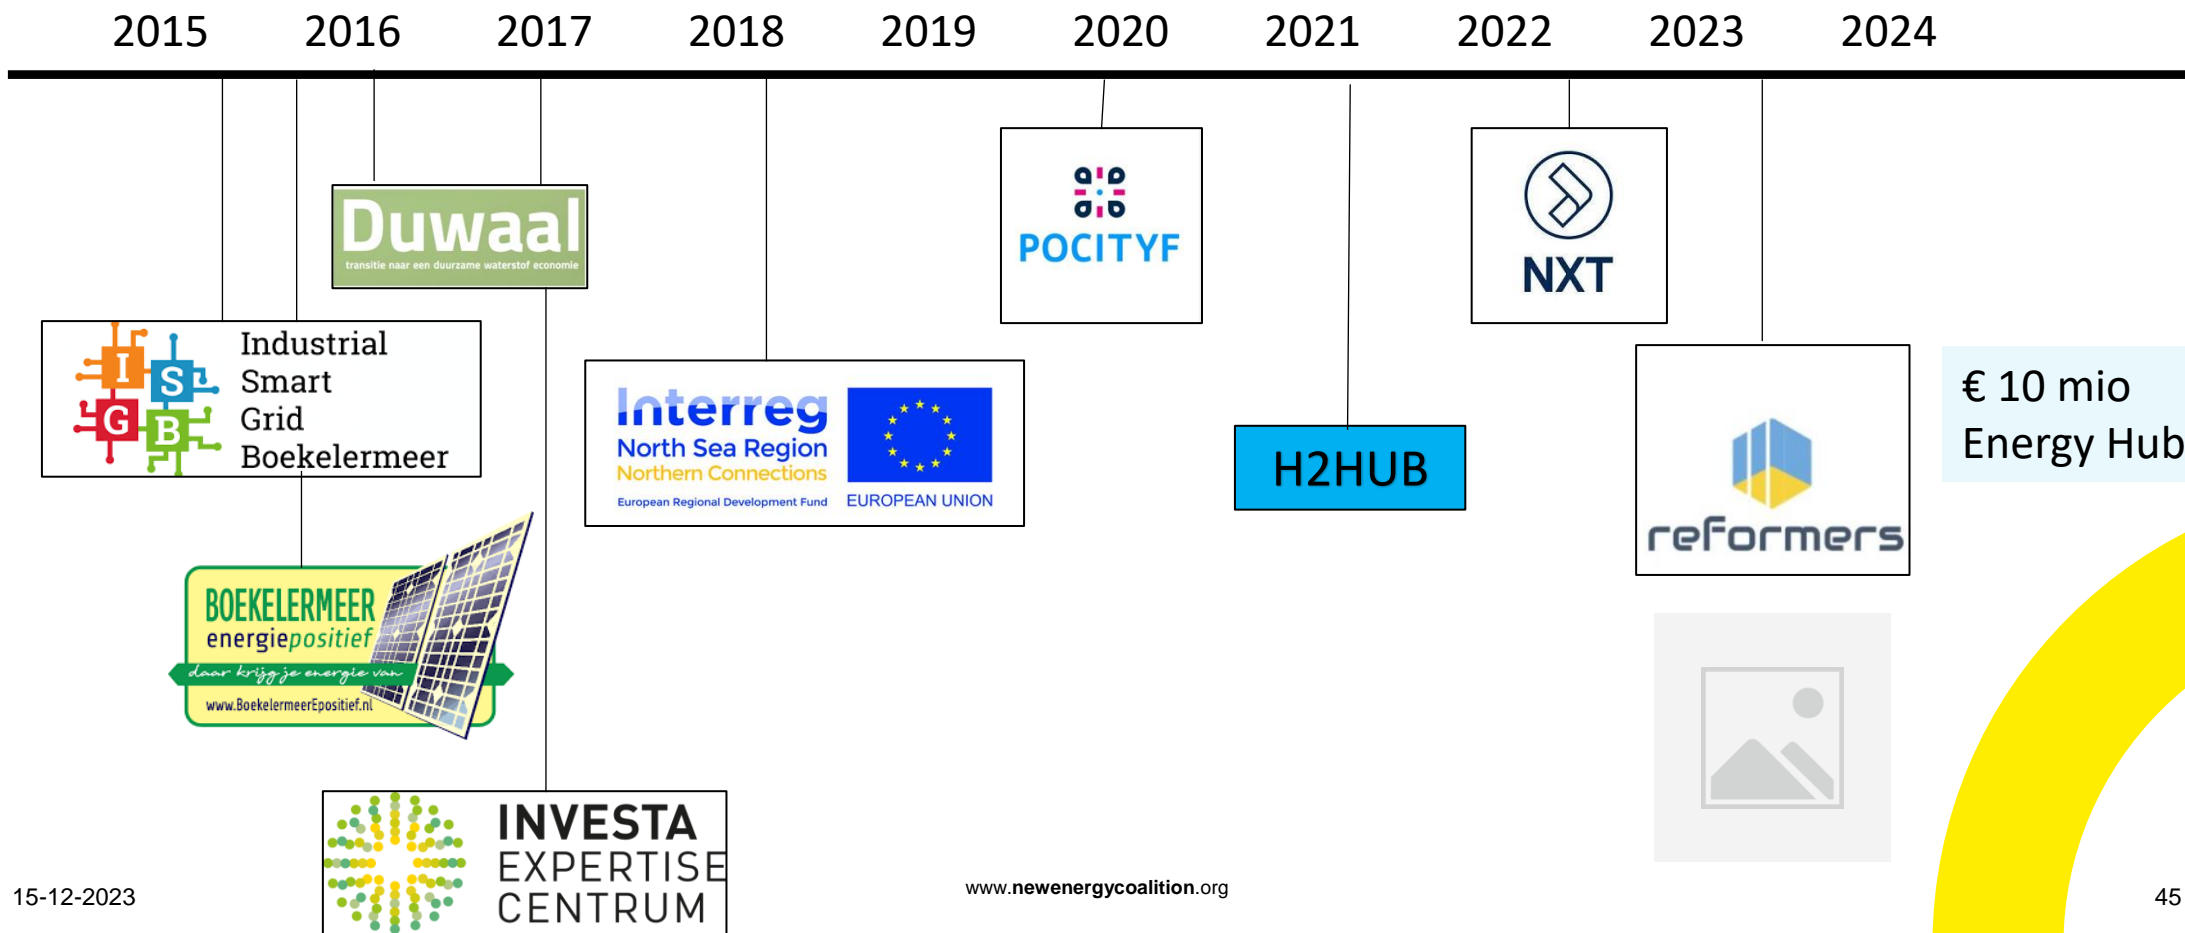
2015 2016 2017 2018 2019 2020 2021 2022 2023 2024

Duwaal
transitie naar een duurzame waterstof economie

POCITYF

NXT

I S G B
Industrial Smart Grid Boekelermeer

Interreg
North Sea Region
Northern Connections
European Regional Development Fund
EUROPEAN UNION

H2HUB

reformers

€ 10 mio Energy Hub

BOEKELERMEER
energiepositief
daar krijg je energie van
www.BoekelermeerEpositief.nl

INVESTA
EXPERTISE
CENTRUM

15-12-2023

www.newenergycoalition.org

45